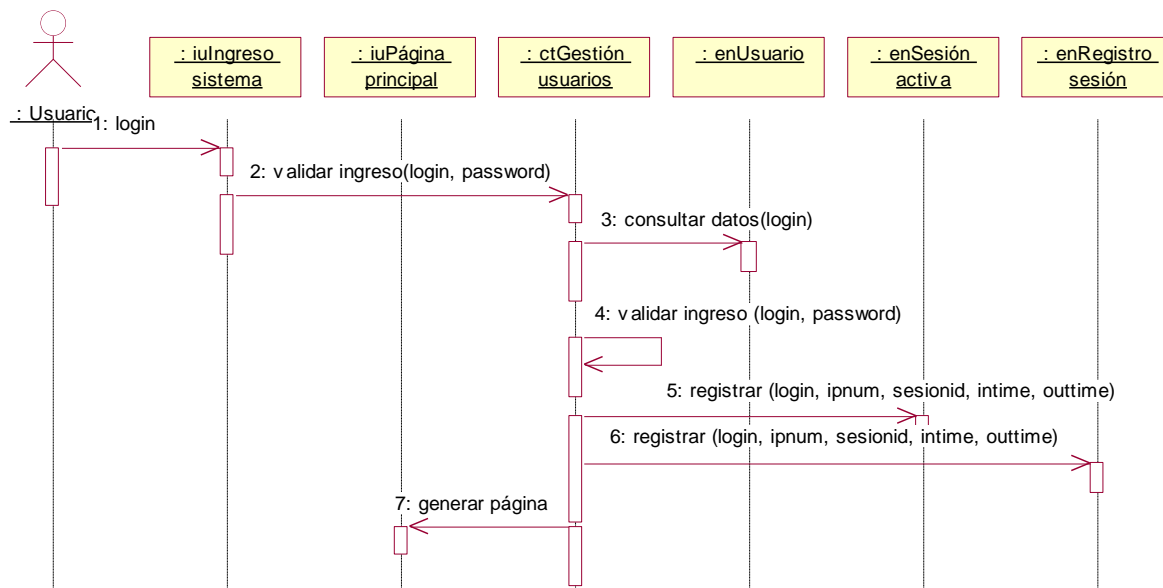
: iuIngreso sistema

: iuPágina principal

: ctGestión usuarios

: enUsuario

: enSesión activ a

: enRegistro sesión

: Usuaric

1: login

2: v alidar ingreso(login, password)

3: consultar datos(login)

4: v alidar ingreso (login, password)

5: registrar (login, ipnum, sesionid, intime, outtime)

6: registrar (login, ipnum, sesionid, intime, outtime)

7: generar página